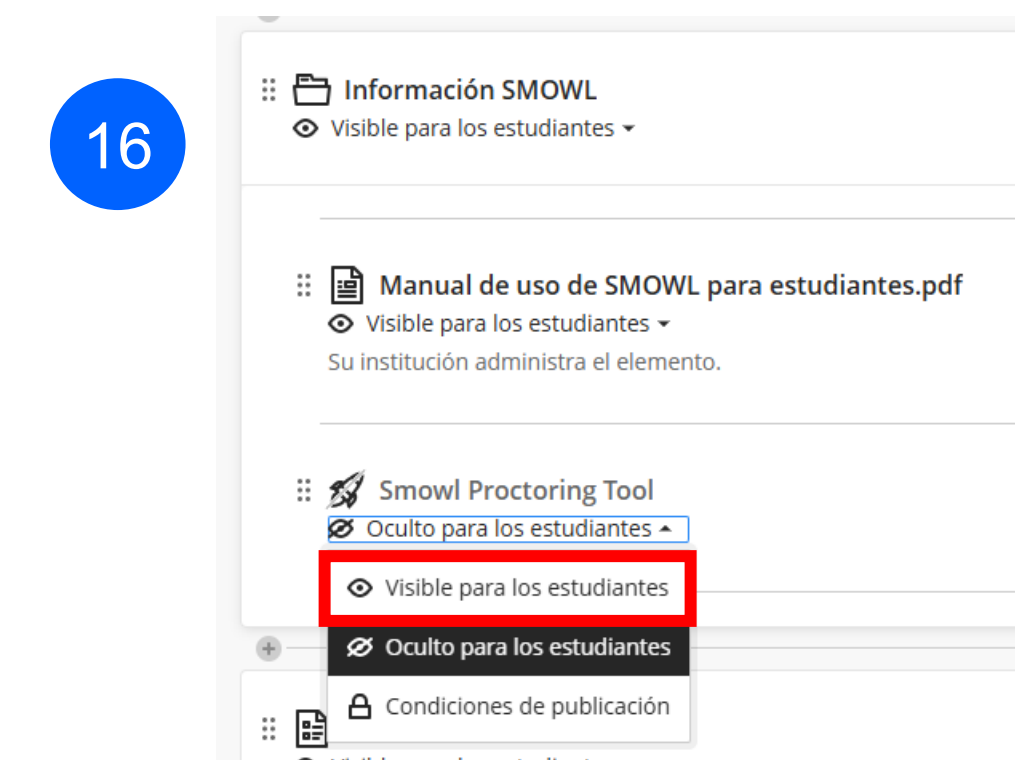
16

Información SMOWL
Visible para los estudiantes

Manual de uso de SMOWL para estudiantes.pdf
Visible para los estudiantes
Su institución administra el elemento.

Smowl Proctoring Tool
Oculto para los estudiantes

Visible para los estudiantes
Oculto para los estudiantes
Condiciones de publicación

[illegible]